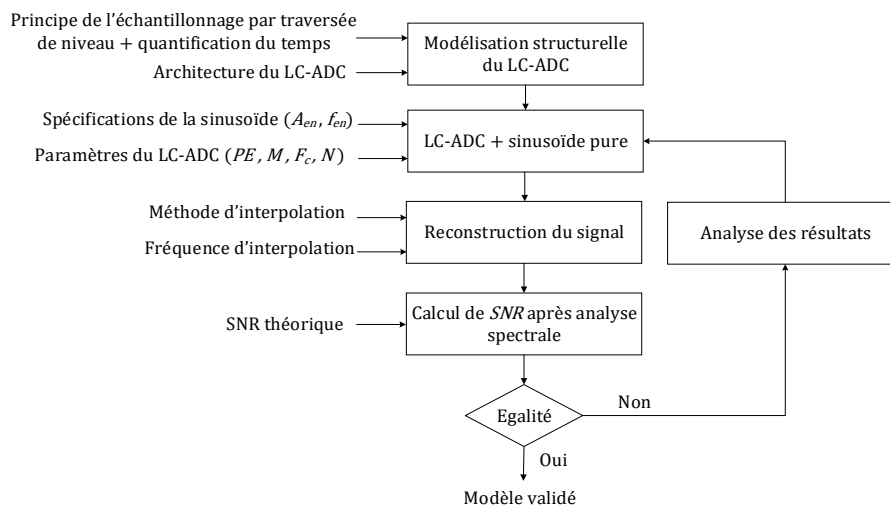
Principe de l'échantillonnage par traversée de niveau + quantification du temps

Architecture du LC-ADC

Modélisation structurelle du LC-ADC

Spécifications de la sinusoïde ($A_{en}$, $f_{en}$)

Paramètres du LC-ADC ($PE$, $M$, $F_c$, $N$)

LC-ADC + sinusoïde pure

Méthode d'interpolation

Fréquence d'interpolation

Reconstruction du signal

Analyse des résultats

SNR théorique

Calcul de $SNR$ après analyse spectrale

Egalité

Non

Oui

Modèle validé